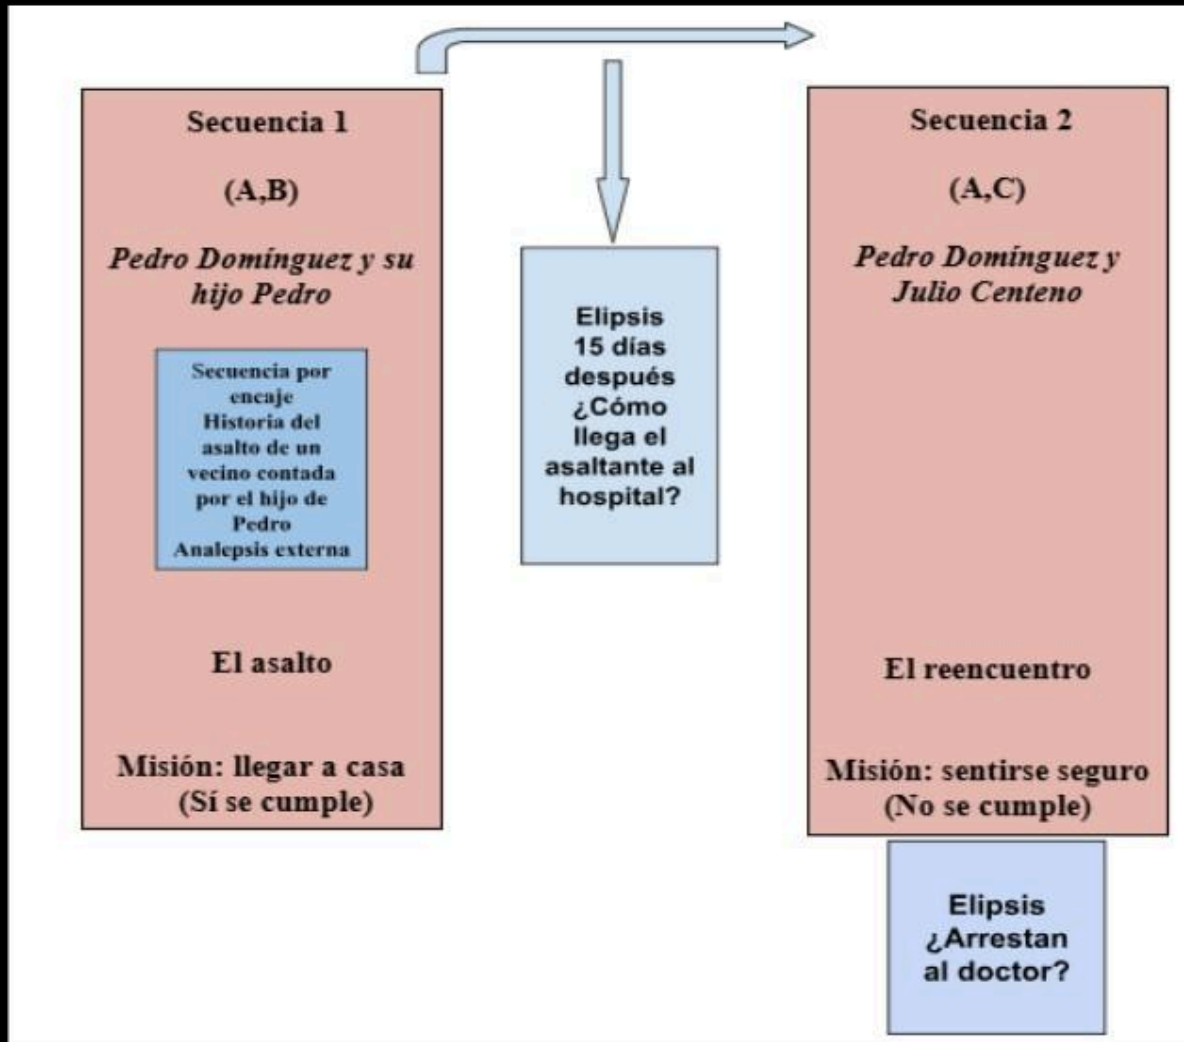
Secuencia 1

(A,B)

*Pedro Domínguez y su hijo Pedro*

Secuencia por encaje Historia del asalto de un vecino contada por el hijo de Pedro Analepsis externa

El asalto

Misión: llegar a casa (Sí se cumple)

Elipsis 15 días después ¿Cómo llega el asaltante al hospital?

Secuencia 2

(A,C)

*Pedro Domínguez y Julio Centeno*

El reencuentro

Misión: sentirse seguro (No se cumple)

Elipsis ¿Arrestan al doctor?